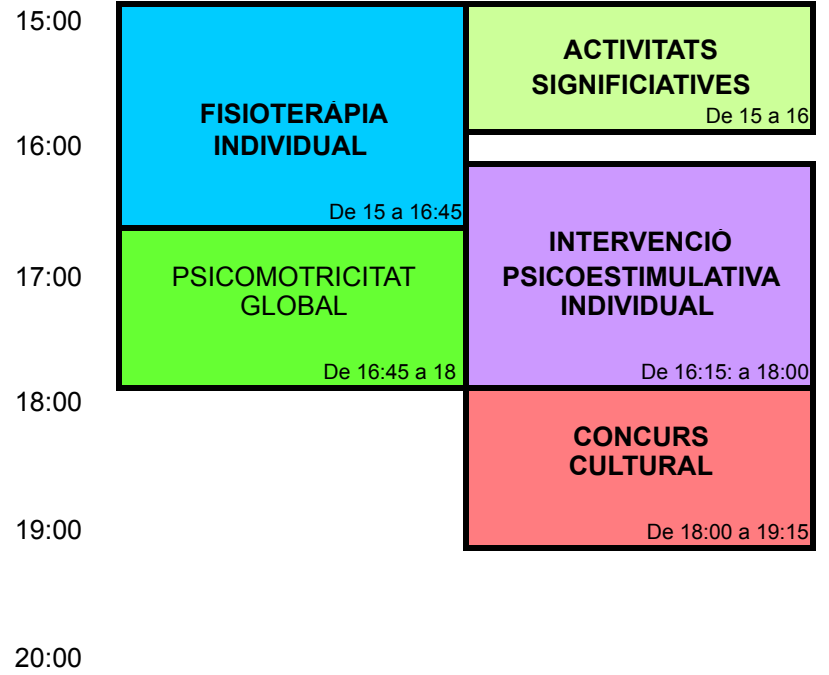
15:00

FISIOTERÀPIA INDIVIDUAL
De 15 a 16:45

ACTIVITATS SIGNIFICIATIVES
De 15 a 16

16:00

INTERVENCIÓ PSICOESTIMULATIVA INDIVIDUAL
De 16:15: a 18:00

17:00

PSICOMOTRICITAT GLOBAL
De 16:45 a 18

18:00

CONCURS CULTURAL
De 18:00 a 19:15

19:00

20:00